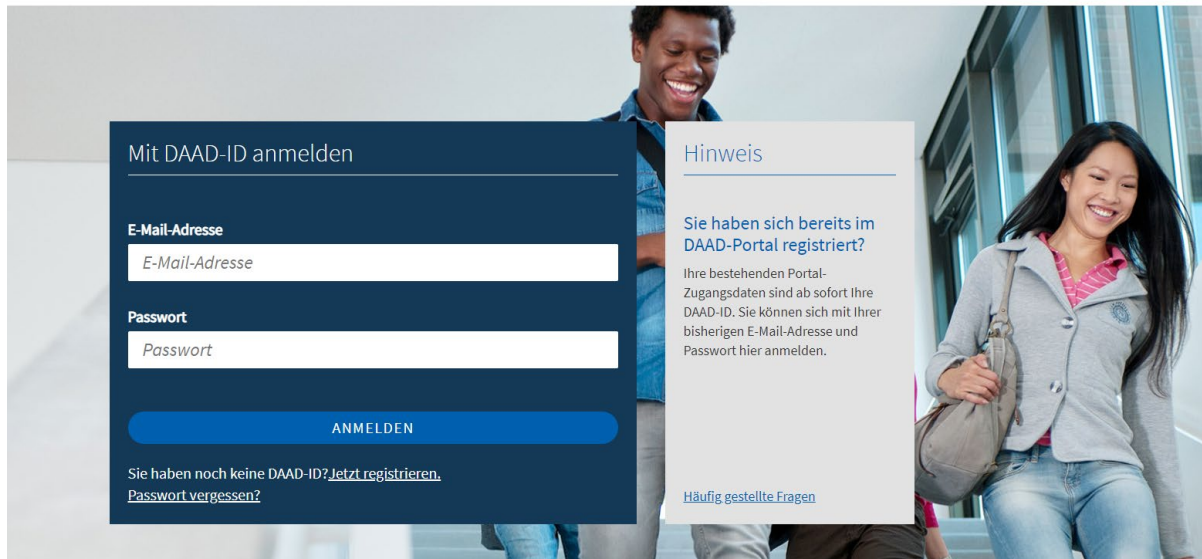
Mit DAAD-ID anmelden

E-Mail-Adresse

E-Mail-Adresse

Passwort

Passwort

ANMELDEN

Sie haben noch keine DAAD-ID? Jetzt registrieren.
Passwort vergessen?

Hinweis

Sie haben sich bereits im DAAD-Portal registriert?

Ihre bestehenden Portal-Zugangsdaten sind ab sofort Ihre DAAD-ID. Sie können sich mit Ihrer bisherigen E-Mail-Adresse und Passwort hier anmelden.

Häufig gestellte Fragen